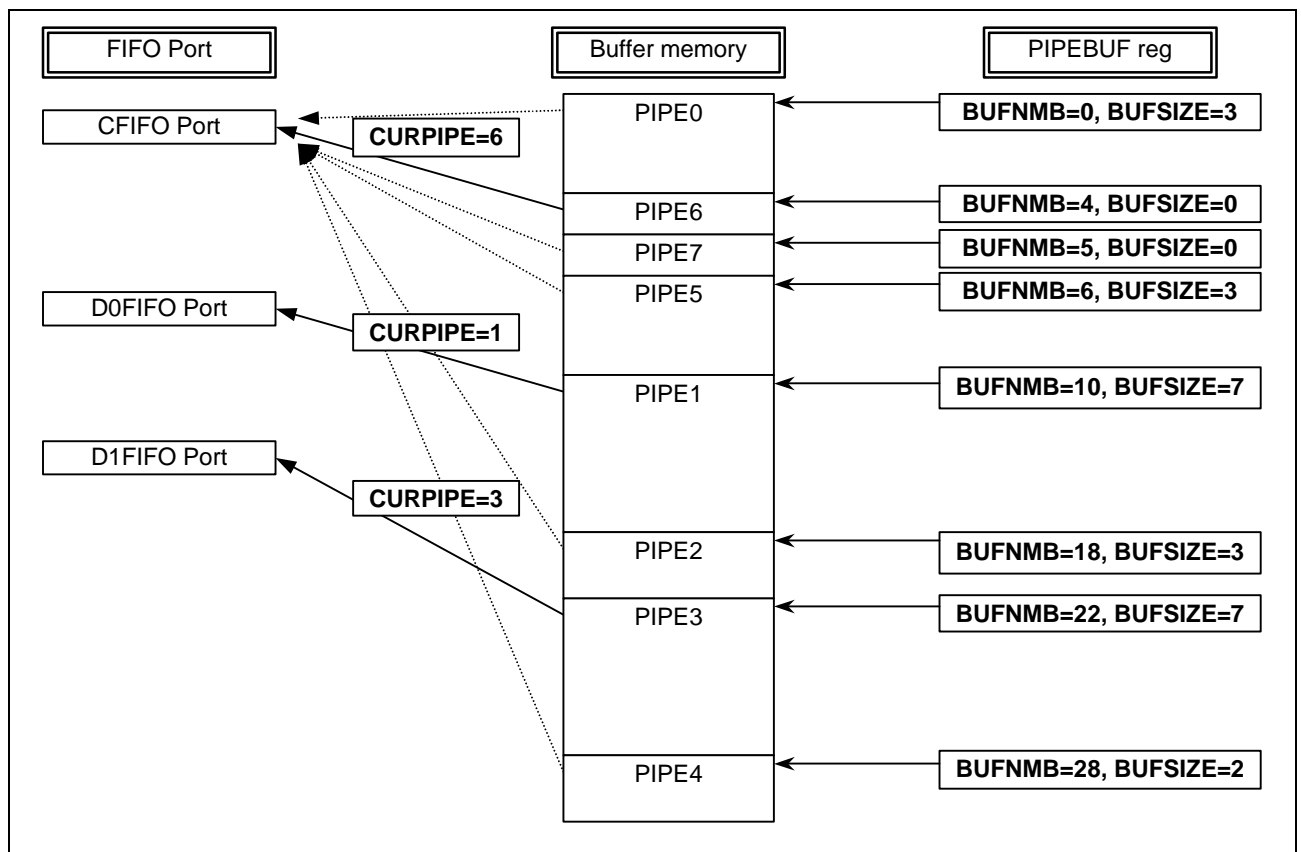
FIFO Port

Buffer memory

PIPEBUF reg

CFIFO Port

CURPIPE=6

PIPE0

BUFNMB=0, BUFSIZE=3

PIPE6

BUFNMB=4, BUFSIZE=0

PIPE7

BUFNMB=5, BUFSIZE=0

PIPE5

BUFNMB=6, BUFSIZE=3

D0FIFO Port

CURPIPE=1

PIPE1

BUFNMB=10, BUFSIZE=7

D1FIFO Port

CURPIPE=3

PIPE2

BUFNMB=18, BUFSIZE=3

PIPE3

BUFNMB=22, BUFSIZE=7

PIPE4

BUFNMB=28, BUFSIZE=2